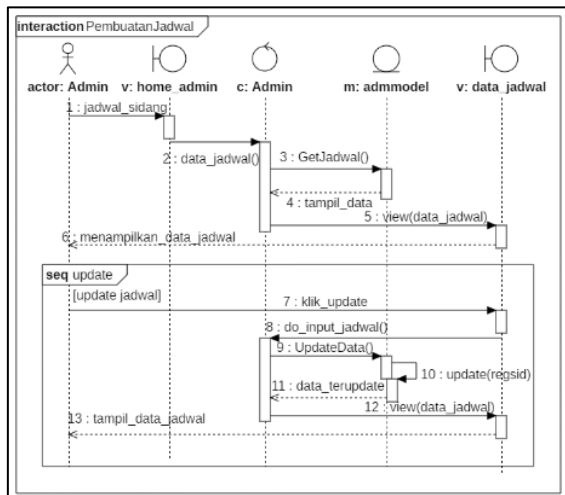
interaction PembuatanJadwal

actor: Admin

v: home_admin

c: Admin

m: admmodel

v: data_jadwal

1 : jadwal_sidang

2 : data_jadwal()

3 : GetJadwal()

4 : tampil_data

5 : view(data_jadwal)

6 : menampilkan_data_jadwal

seq update

[update jadwal]

7 : klik_update

8 : do_input_jadwal()

9 : UpdateData()

10 : update(regsid)

11 : data_terupdate

12 : view(data_jadwal)

13 : tampil_data_jadwal